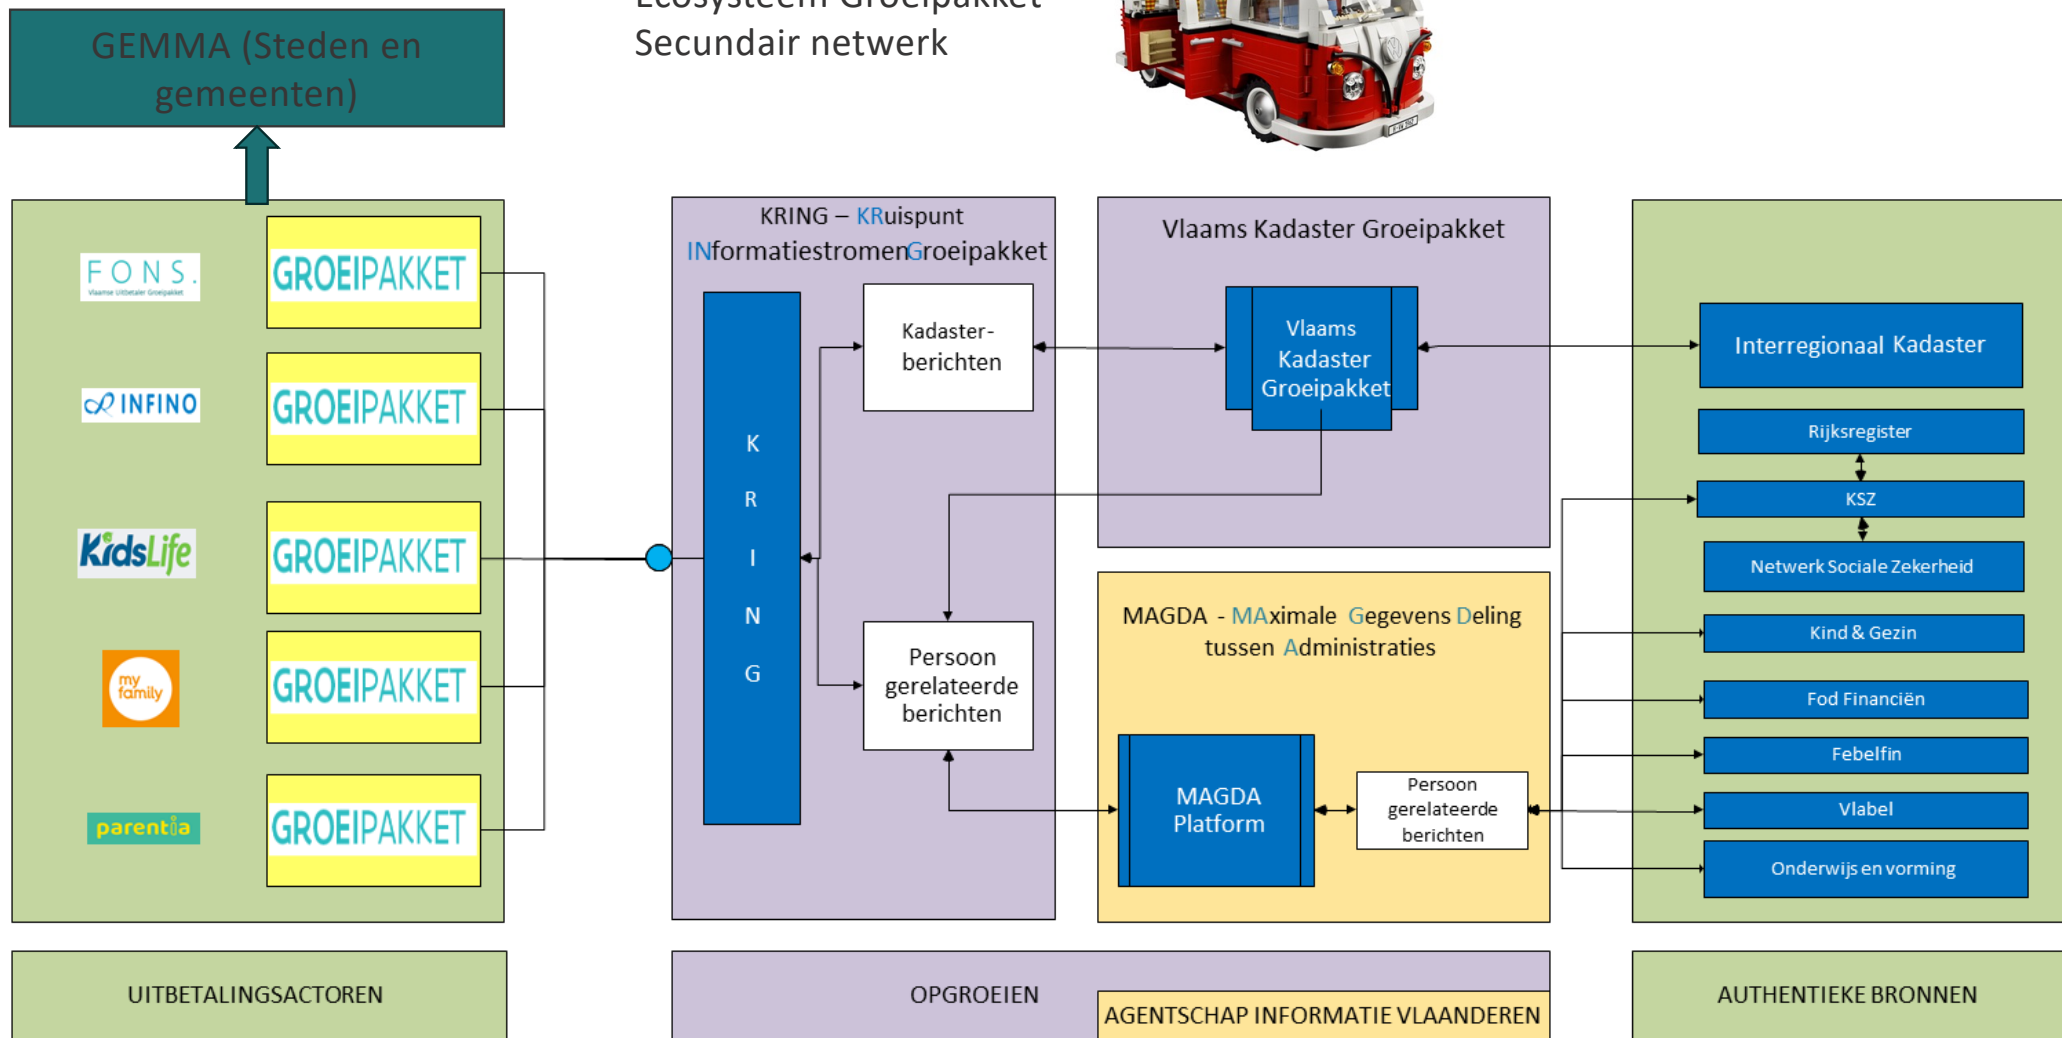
GEMMA (Steden en gemeenten)

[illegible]
Secundair netwerk

FONS
Vlaamse Uitbetaler Groeipakket
GROEIPAKKET

INFINO
GROEIPAKKET

KidsLife
GROEIPAKKET

my family
GROEIPAKKET

parentia
GROEIPAKKET

KRING – KRuispunt INformatiestromenGroeipakket

K R I N G

Kadaster-berichten

Persoon gerelateerde berichten

Vlaams Kadaster Groeipakket

Vlaams Kadaster Groeipakket

MAGDA - MAximale Gegevens Deling tussen Administraties

MAGDA Platform

Persoon gerelateerde berichten

Interregionaal Kadaster

Rijksregister

KSZ

Netwerk Sociale Zekerheid

Kind & Gezin

Fod Financiën

Febelfin

Vlabel

Onderwijs en vorming

UITBETALINGSACTOREN

OPGROEIEN

AGENTSCHAP INFORMATIE VLAANDEREN

AUTHENTIEKE BRONNEN